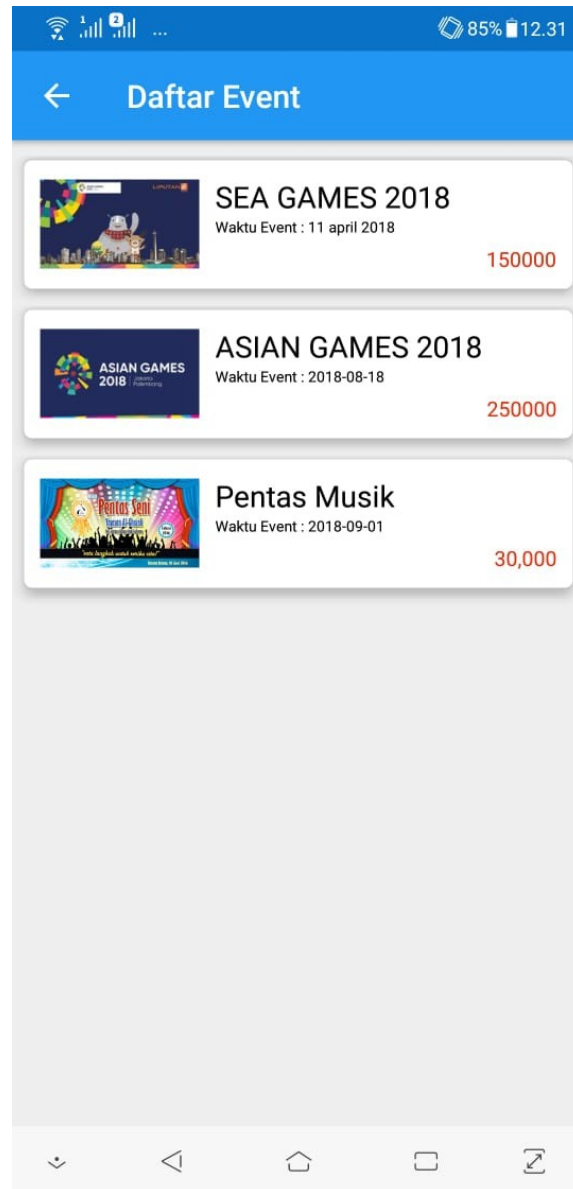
85% 12.31

Daftar Event

SEA GAMES 2018
Waktu Event : 11 april 2018
150000

ASIAN GAMES 2018 Jakarta Palembang

ASIAN GAMES 2018
Waktu Event : 2018-08-18
250000

Pentas Seni

Pentas Musik
Waktu Event : 2018-09-01
30,000